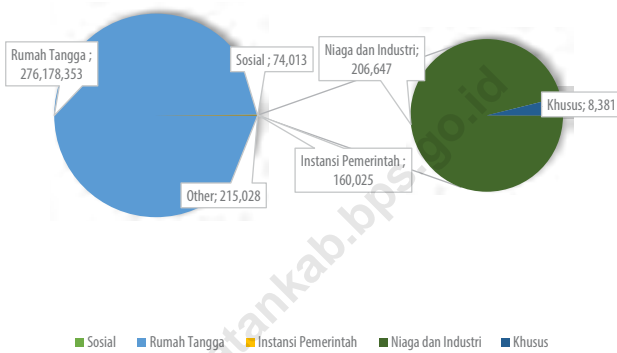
Rumah Tangga ; 276,178,353

Sosial ; 74,013

Niaga dan Industri; 206,647

Khusus; 8,381

Instansi Pemerintah ; 160,025

Other; 215,028

tankab.bps.go.id

Sosial Rumah Tangga Instansi Pemerintah Niaga dan Industri Khusus